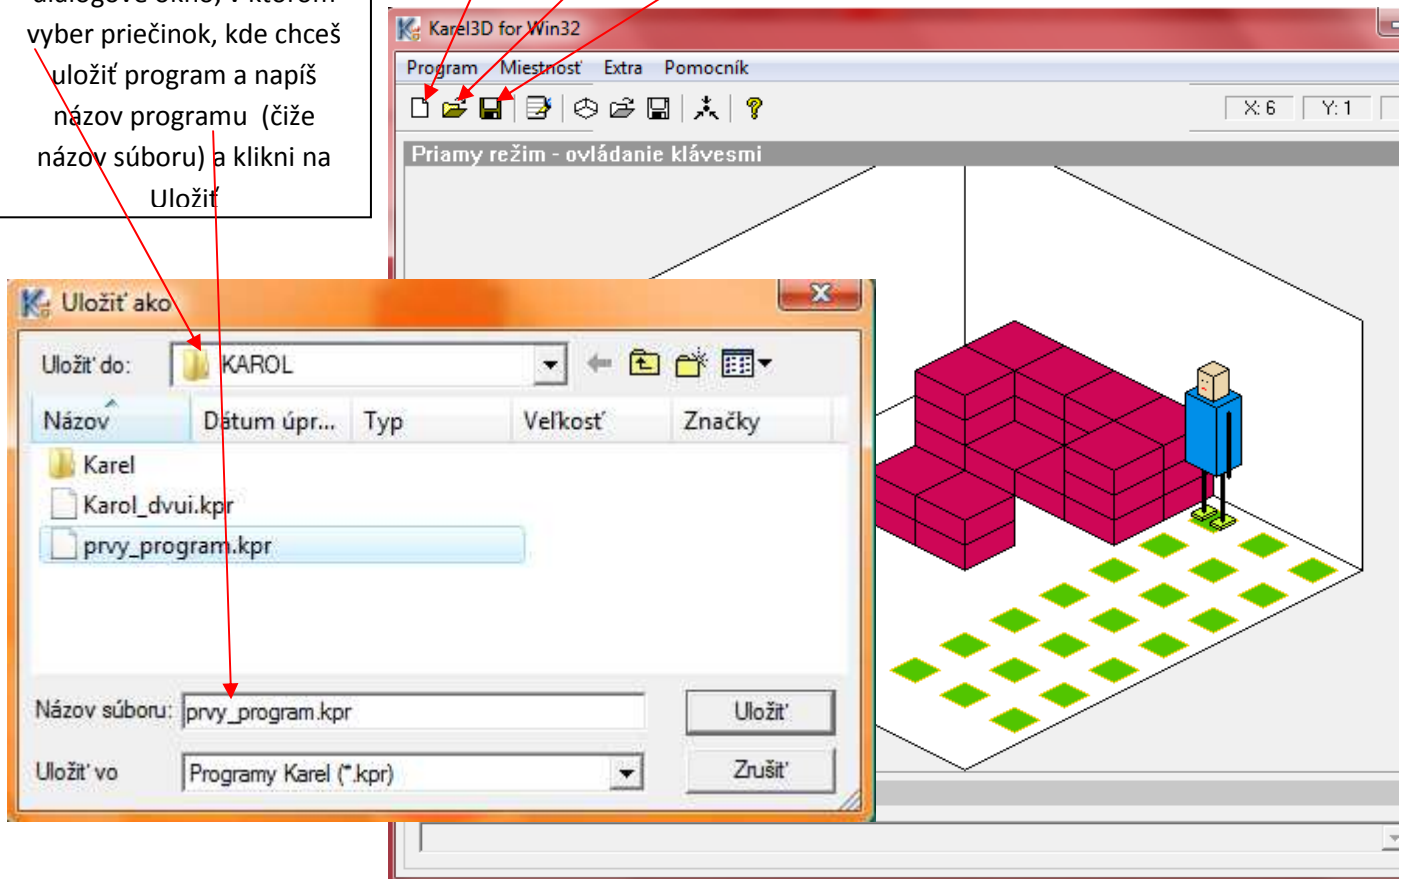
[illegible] vyber priečinok, kde chceš uložiť program a napíš názov programu (čiže názov súboru) a klikni na Uložiť

Karel3D for Win32

Program Miestnosť Extra Pomocník

X: 6 Y: 1

Priamy režim - ovládanie klávesmi

Uložiť ako

Uložiť do: KAROL

| Názov | Dátum úpr... | Typ | Veľkosť | Značky |
|---|---|---|---|---|
| Karel | | | | |
| Karol_dvui.kpr | | | | |
| prvy_program.kpr | | | | |

Názov súboru: prvy_program.kpr

Uložiť

Uložiť vo Programy Karel (*.kpr)

Zrušiť